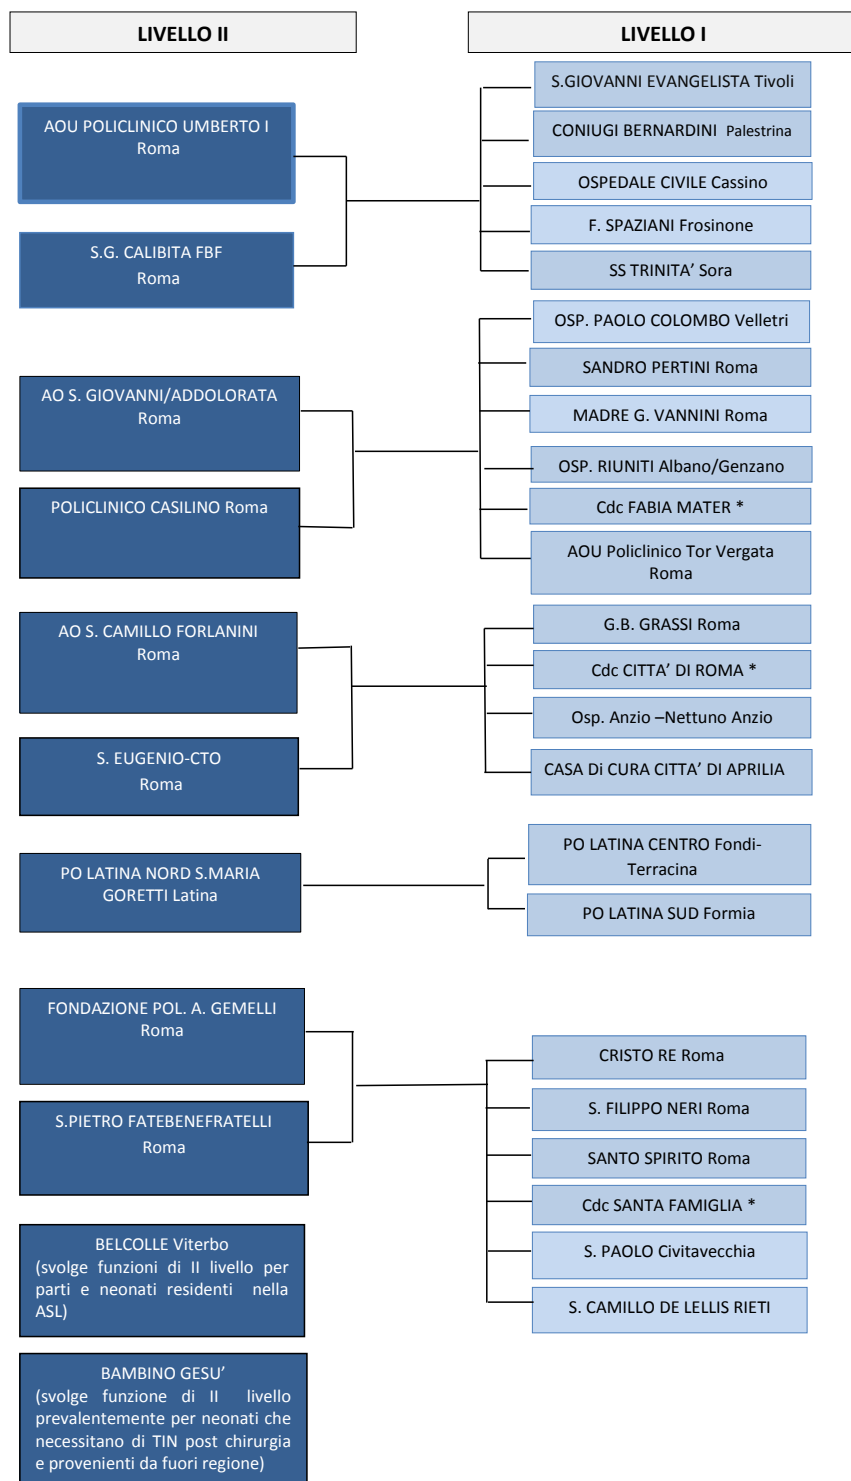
LIVELLO II

LIVELLO I

AOU POLICLINICO UMBERTO I Roma

S.G. CALIBITA FBF Roma

S.GIOVANNI EVANGELISTA Tivoli

CONIUGI BERNARDINI Palestrina

OSPEDALE CIVILE Cassino

F. SPAZIANI Frosinone

SS TRINITA' Sora

AO S. GIOVANNI/ADDOLORATA Roma

POLICLINICO CASILINO Roma

OSP. PAOLO COLOMBO Velletri

SANDRO PERTINI Roma

MADRE G. VANNINI Roma

OSP. RIUNITI Albano/Genzano

Cdc FABIA MATER *

AOU Policlinico Tor Vergata Roma

AO S. CAMILLO FORLANINI Roma

S. EUGENIO-CTO Roma

G.B. GRASSI Roma

Cdc CITTA' DI ROMA *

Osp. Anzio –Nettuno Anzio

CASA Di CURA CITTA' DI APRILIA

PO LATINA NORD S.MARIA GORETTI Latina

PO LATINA CENTRO Fondi-Terracina

PO LATINA SUD Formia

FONDAZIONE POL. A. GEMELLI Roma

S.PIETRO FATEBENEFRATELLI Roma

CRISTO RE Roma

S. FILIPPO NERI Roma

SANTO SPIRITO Roma

Cdc SANTA FAMIGLIA *

S. PAOLO Civitavecchia

S. CAMILLO DE LELLIS RIETI

BELCOLLE Viterbo (svolge funzioni di II livello per parti e neonati residenti nella ASL)

BAMBINO GESU' (svolge funzione di II livello prevalentemente per neonati che necessitano di TIN post chirurgia e provenienti da fuori regione)